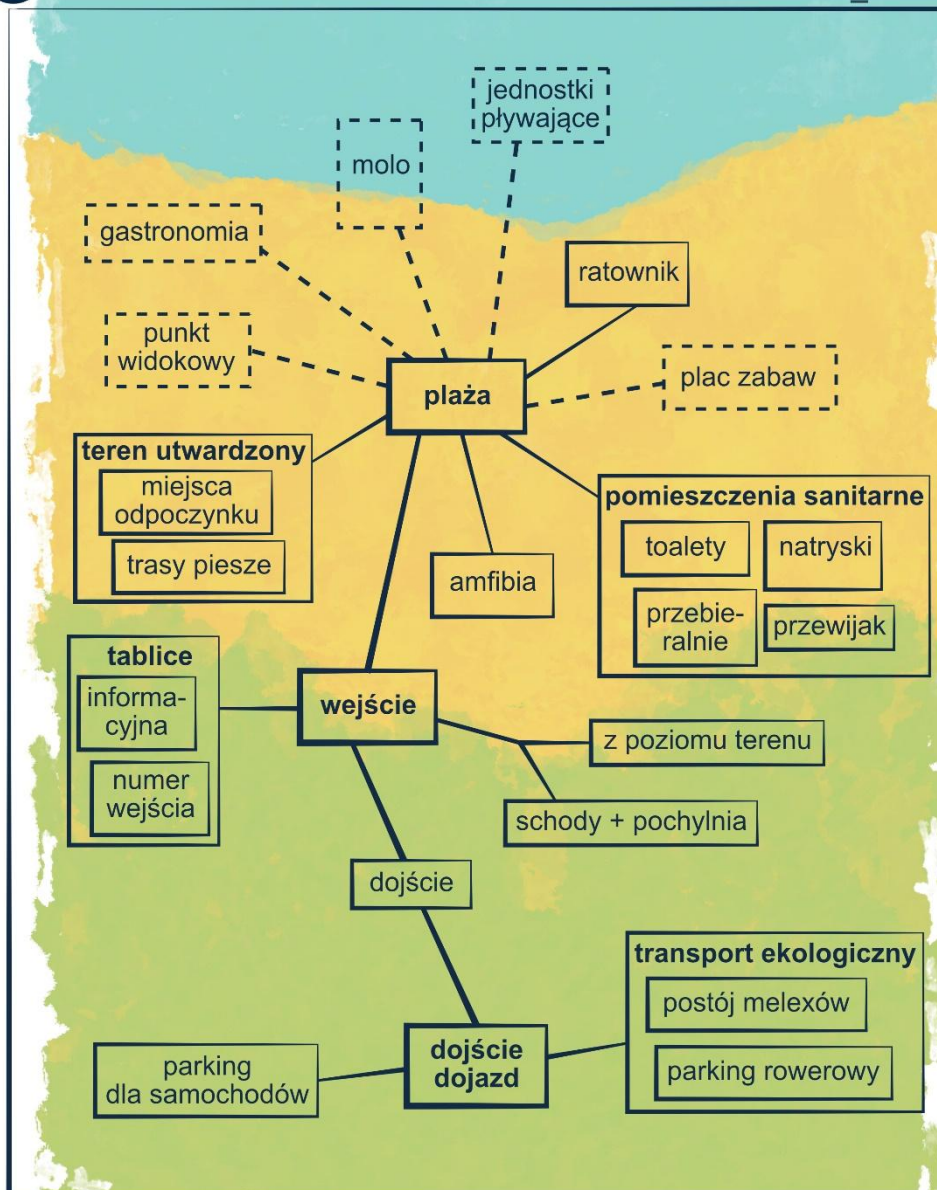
jednostki pływające

molo

gastronomia

ratownik

punkt widokowy

plaża

plac zabaw

teren utwardzony

miejsca odpoczynku

trasy piesze

amfibia

pomieszczenia sanitarne

toalety

natryski

przebieralnie

przewijak

tablice

informacyjna

numer wejścia

wejście

z poziomu terenu

schody + pochylnia

dojście

transport ekologiczny

postój melexów

parking rowerowy

parking dla samochodów

dojście dojazd